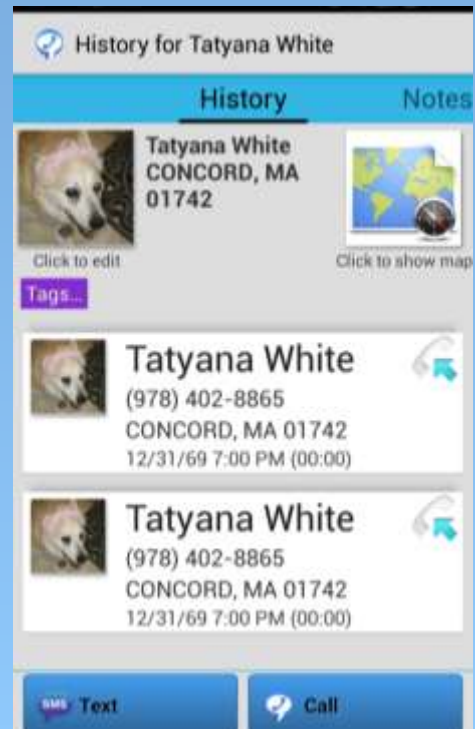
History for Tatyana White

History

Notes

Tatyana White
CONCORD, MA
01742

Click to edit

Click to show map

Tags...

Tatyana White
(978) 402-8865
CONCORD, MA 01742
12/31/69 7:00 PM (00:00)

Tatyana White
(978) 402-8865
CONCORD, MA 01742
12/31/69 7:00 PM (00:00)

SMS Text

Call